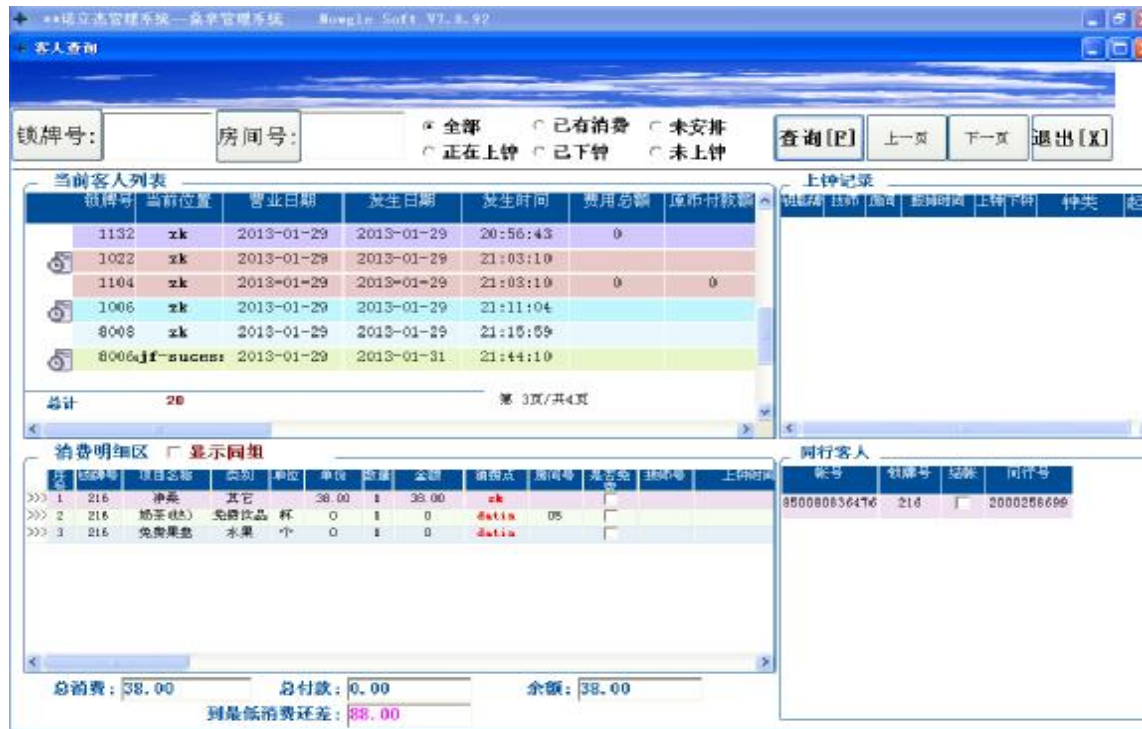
**话立杰管理系统—桑拿管理系统 Mowgle Soft V7.8.92

客人查询

锁牌号: 房间号: 全部 已有消费 未安排 正在上钟 已下钟 未上钟 查询[P] 上一页 下一页 退出[X]

当前客人列表

| | 锁牌号 | 当前位置 | 营业日期 | 发生日期 | 发生时间 | 费用总额 | 应币付款额 |
|---|---|---|---|---|---|---|---|
| | 1132 | zk | 2013-01-29 | 2013-01-29 | 20:56:43 | 0 | |
| | 1022 | zk | 2013-01-29 | 2013-01-29 | 21:03:10 | | |
| | 1104 | zk | 2013-01-29 | 2013-01-29 | 21:03:10 | 0 | 0 |
| | 1006 | zk | 2013-01-29 | 2013-01-29 | 21:11:04 | | |
| | 8008 | zk | 2013-01-29 | 2013-01-29 | 21:15:59 | | |
| | 8006 | jf-suces: | 2013-01-29 | 2013-01-31 | 21:44:10 | | |

总计 20 第 3页/共4页

上钟记录

| 锁牌号 | 技师 | 房间 | 起钟时间 | 上钟 | 下钟 | 钟类 | 起 |
|---|---|---|---|---|---|---|---|

消费明细区 显示同组

| 序号 | 锁牌号 | 项目名称 | 类别 | 单位 | 单价 | 数量 | 金额 | 消费点 | 房间号 | 是否免费 | 技师号 | 上钟时间 |
|---|---|---|---|---|---|---|---|---|---|---|---|---|
| >>> 1 | 216 | 净桑 | 其它 | | 38.00 | 1 | 38.00 | zk | | | | |
| >>> 2 | 216 | 奶茶(热) | 免费饮品 | 杯 | 0 | 1 | 0 | datin | 05 | | | |
| >>> 3 | 216 | 免费果盘 | 水果 | 个 | 0 | 1 | 0 | datin | | | | |

同行客人

| 账号 | 锁牌号 | 结账 | 同行号 |
|---|---|---|---|
| 8500800836476 | 216 | | 2000258699 |

总消费: 38.00 总付款: 0.00 余额: 38.00
到最低消费还差: 88.00